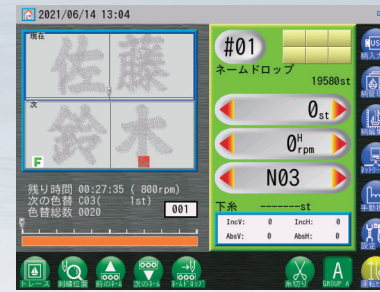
2021/06/14 13:04

現在

佐 藤

次

鈴 木

F

残り時間 00:27:35 ( 800rpm)
次の色替 C03( 1st)
色替総数 0020

001

#01

ネームドロップ

19580st

$0_{st}$

$0^{H}_{rpm}$

N03

下糸 -------st

IncV: 0 IncH: 0
AbsV: 0 AbsH: 0

トレース
刺繍位置
前のネーム
次のネーム
ネームドロップ
糸切り
GROUP A